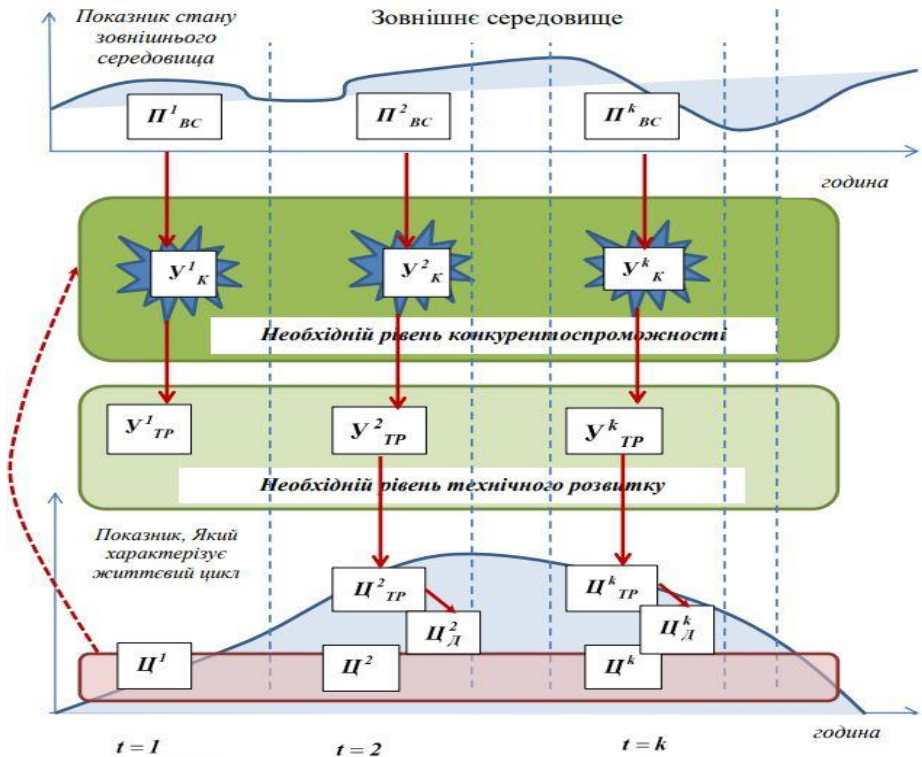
Показник стану зовнішнього середовища

Зовнішнє середовище

$П^{1}_{ВС}$

$П^{2}_{ВС}$

$П^{k}_{ВС}$

година

$У^{1}_{К}$

$У^{2}_{К}$

$У^{k}_{К}$

Необхідній рівень конкурентоспроможності

$У^{1}_{ТР}$

$У^{2}_{ТР}$

$У^{k}_{ТР}$

Необхідній рівень технічного розвитку

Показник, Який характеризує життєвий цикл

$Ц^{2}_{ТР}$

$Ц^{2}_{Д}$

$Ц^{k}_{ТР}$

$Ц^{k}_{Д}$

$Ц^{1}$

$Ц^{2}$

$Ц^{k}$

t = 1

t = 2

t = k

година